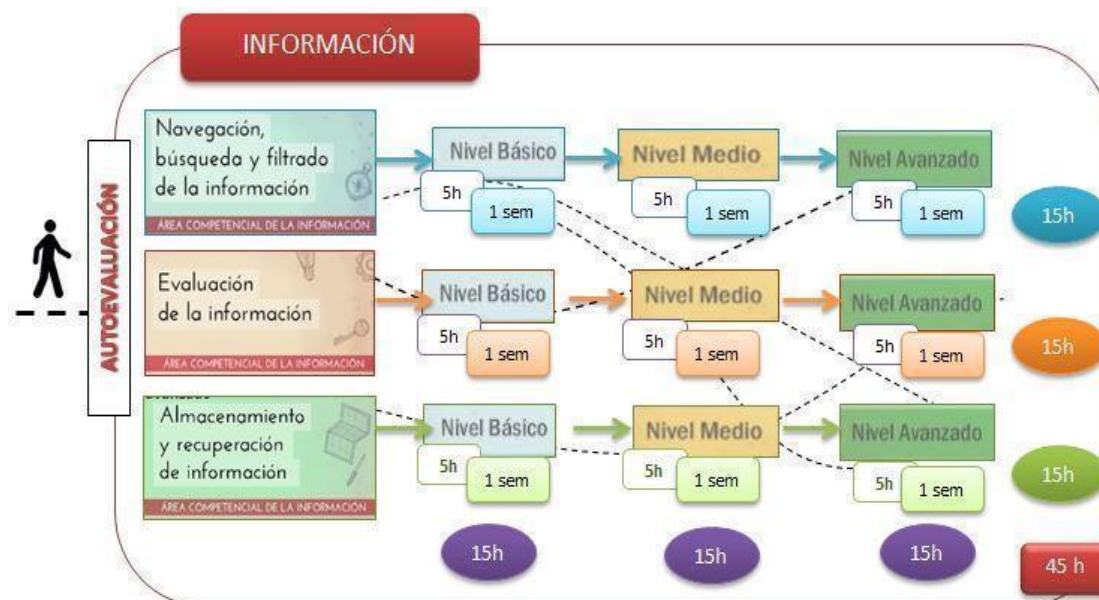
INFORMACIÓN

AUTOEVALUACIÓN

Navegación, búsqueda y filtrado de la información
ÁREA COMPETENCIAL DE LA INFORMACIÓN

Nivel Básico
5h
1 sem

Nivel Medio
5h
1 sem

Nivel Avanzado
5h
1 sem

15h

Evaluación de la información
ÁREA COMPETENCIAL DE LA INFORMACIÓN

Nivel Básico
5h
1 sem

Nivel Medio
5h
1 sem

Nivel Avanzado
5h
1 sem

15h

Almacenamiento y recuperación de información
ÁREA COMPETENCIAL DE LA INFORMACIÓN

Nivel Básico
5h
1 sem

Nivel Medio
5h
1 sem

Nivel Avanzado
5h
1 sem

15h

15h

15h

15h

45 h